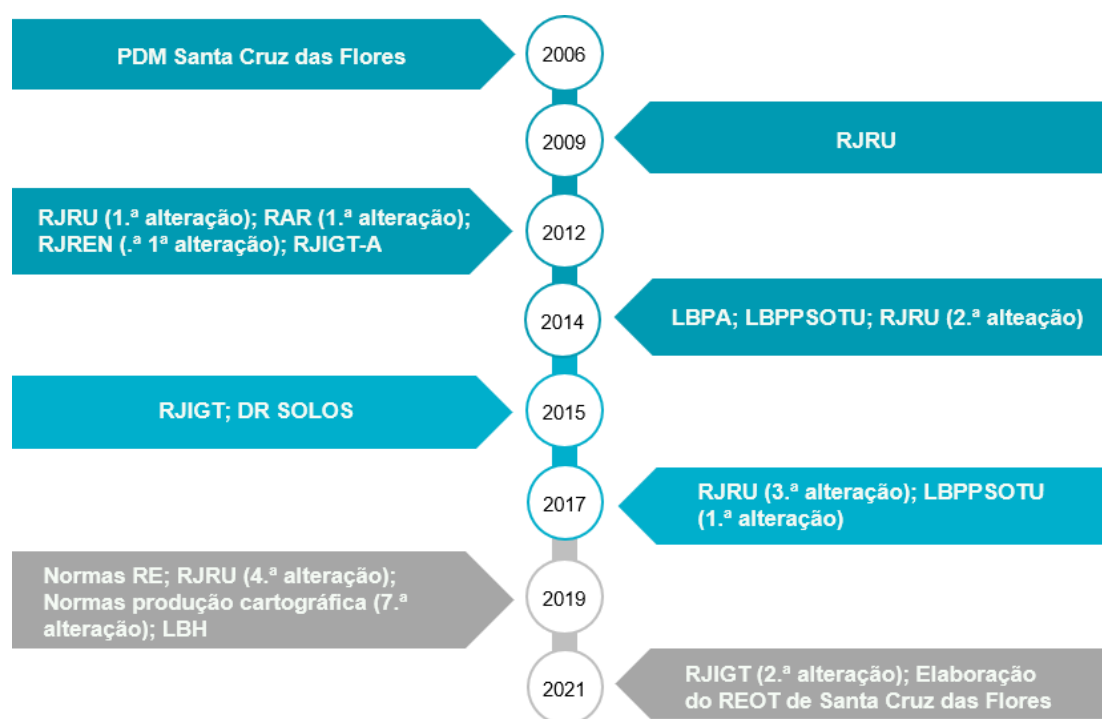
PDM Santa Cruz das Flores

2006

2009

RJRU

RJRU (1.ª alteração); RAR (1.ª alteração); RJREN (.ª 1ª alteração); RJIGT-A

2012

2014

LBPA; LBPPSOTU; RJRU (2.ª alteação)

RJIGT; DR SOLOS

2015

2017

RJRU (3.ª alteração); LBPPSOTU (1.ª alteração)

Normas RE; RJRU (4.ª alteração); Normas produção cartográfica (7.ª alteração); LBH

2019

2021

RJIGT (2.ª alteração); Elaboração do REOT de Santa Cruz das Flores